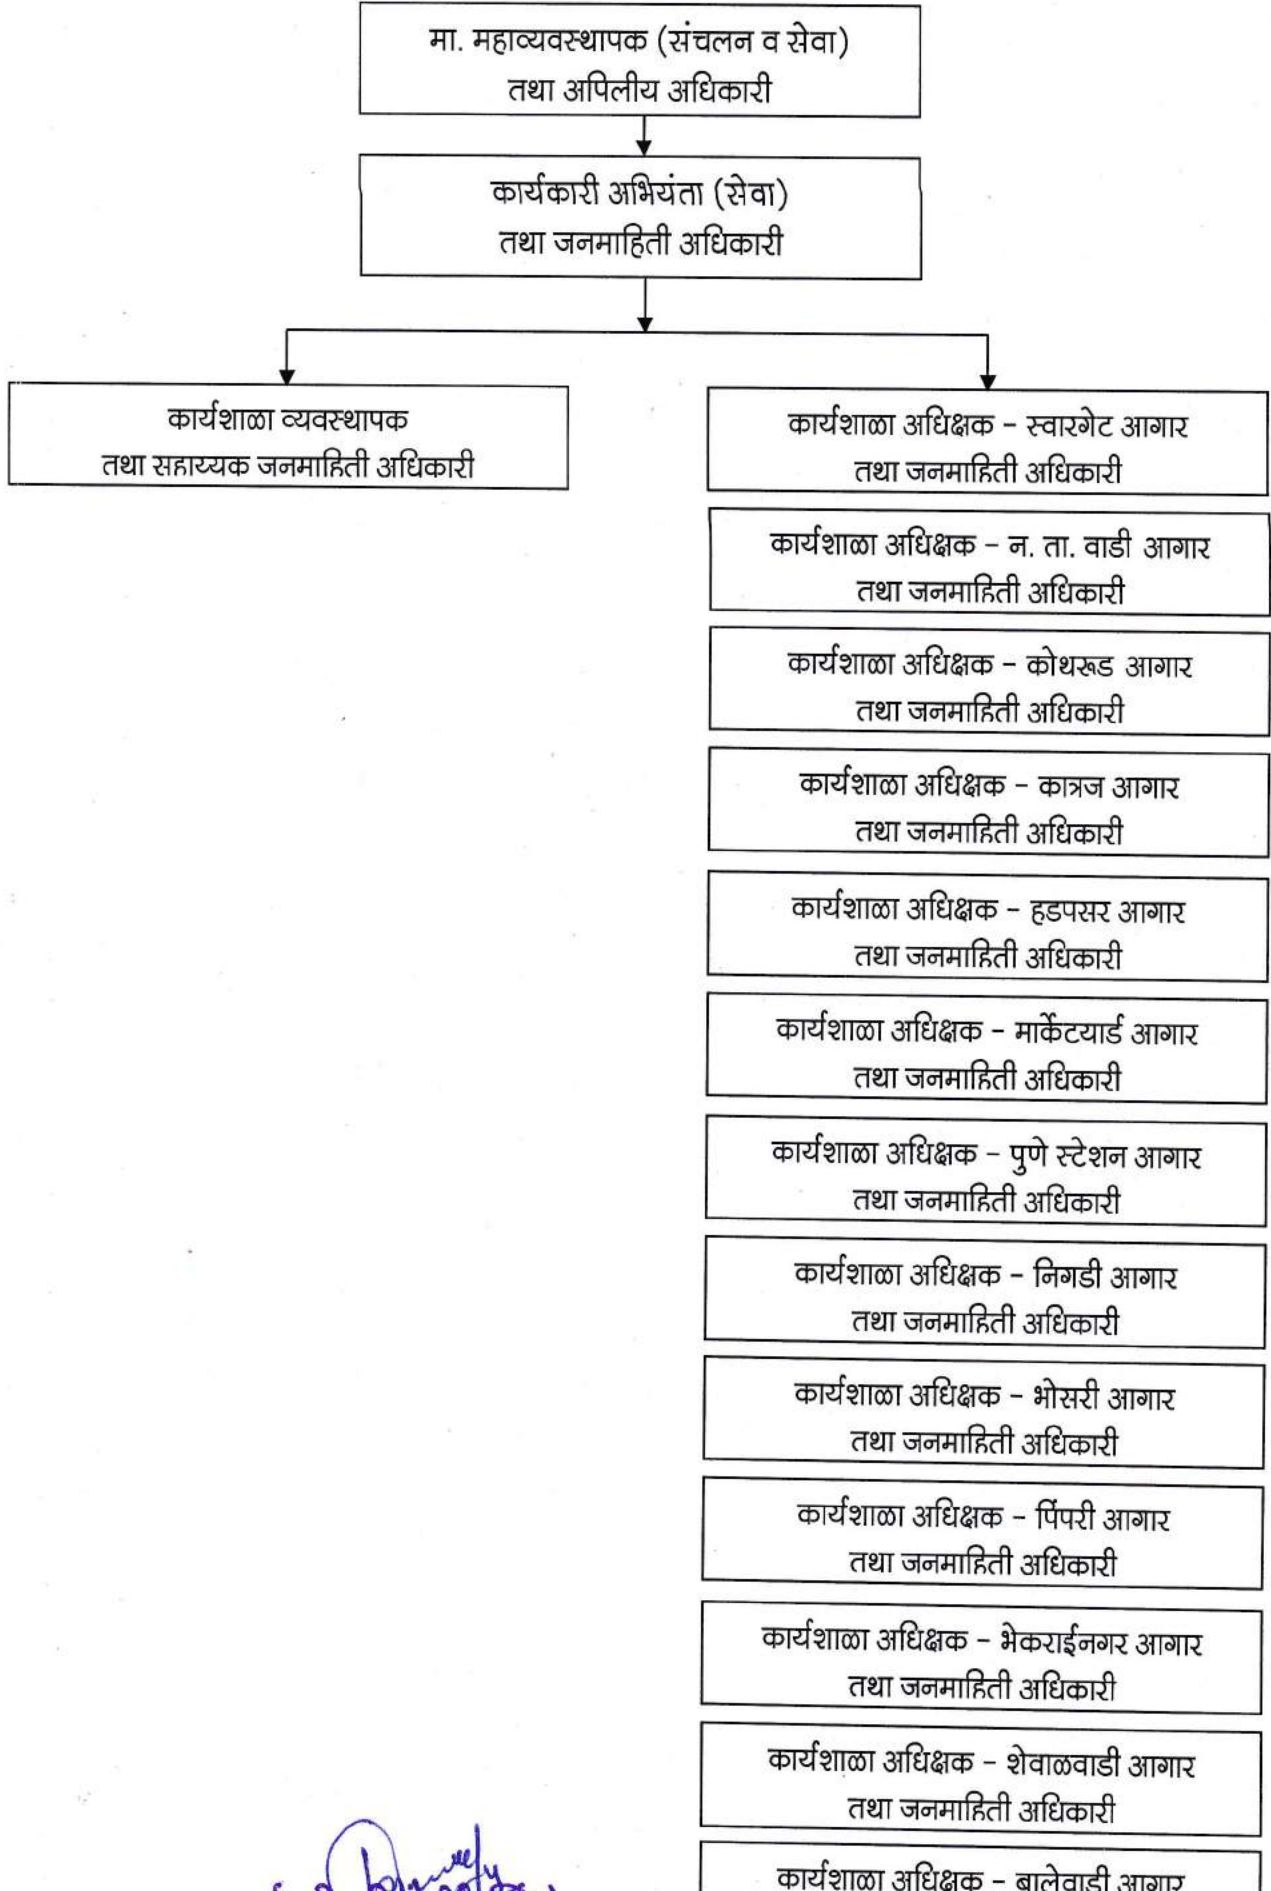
मा. महाव्यवस्थापक (संचलन व सेवा)
तथा अपिलीय अधिकारी

कार्यकारी अभियंता (सेवा)
तथा जनमाहिती अधिकारी

कार्यशाळा व्यवस्थापक
तथा सहाय्यक जनमाहिती अधिकारी

कार्यशाळा अधिक्षक – स्वारगेट आगार
तथा जनमाहिती अधिकारी

कार्यशाळा अधिक्षक – न. ता. वाडी आगार
तथा जनमाहिती अधिकारी

कार्यशाळा अधिक्षक – कोथरूड आगार
तथा जनमाहिती अधिकारी

कार्यशाळा अधिक्षक – कात्रज आगार
तथा जनमाहिती अधिकारी

कार्यशाळा अधिक्षक – हडपसर आगार
तथा जनमाहिती अधिकारी

कार्यशाळा अधिक्षक – मार्केटयार्ड आगार
तथा जनमाहिती अधिकारी

कार्यशाळा अधिक्षक – पुणे स्टेशन आगार
तथा जनमाहिती अधिकारी

कार्यशाळा अधिक्षक – निगडी आगार
तथा जनमाहिती अधिकारी

कार्यशाळा अधिक्षक – भोसरी आगार
तथा जनमाहिती अधिकारी

कार्यशाळा अधिक्षक – पिंपरी आगार
तथा जनमाहिती अधिकारी

कार्यशाळा अधिक्षक – भेकराईनगर आगार
तथा जनमाहिती अधिकारी

कार्यशाळा अधिक्षक – शेवाळवाडी आगार
तथा जनमाहिती अधिकारी

कार्यशाळा अधिक्षक – बालेवाडी आगार

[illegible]